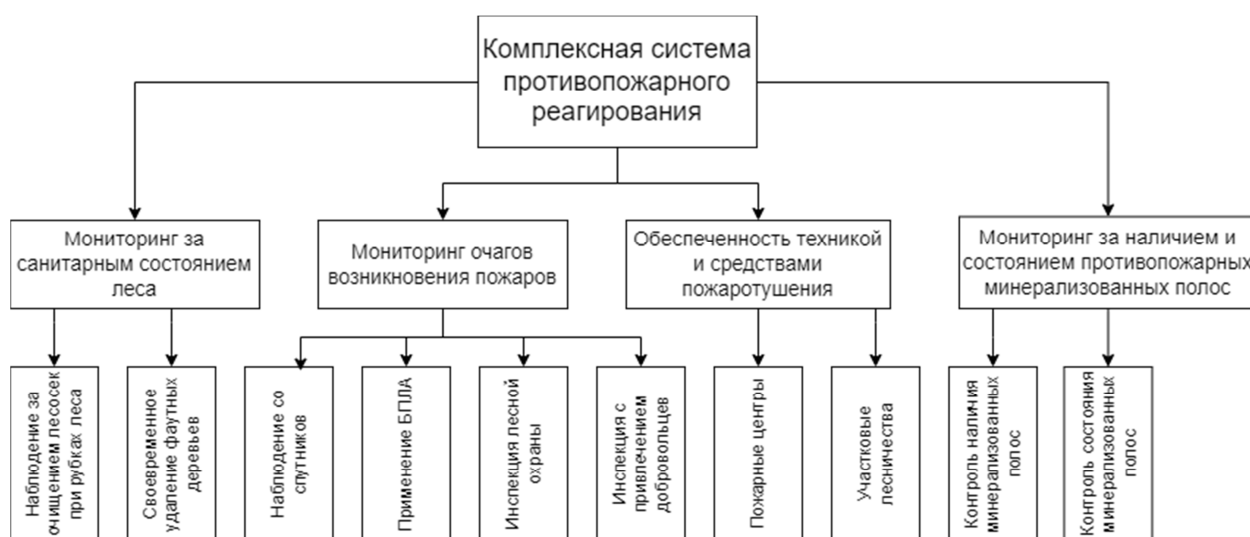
Комплексная система противопожарного реагирования

Мониторинг за санитарным состоянием леса

Мониторинг очагов возникновения пожаров

Обеспеченность техникой и средствами пожаротушения

Мониторинг за наличием и состоянием противопожарных минерализованных полос

Наблюдение за очищением лесосек при рубках леса

Своевременное удаление фаутных деревьев

Наблюдение со спутников

Применение БПЛА

Инспекция лесной охраны

Инспекция с привлечением добровольцев

Пожарные центры

Участковые лесничества

Контроль наличия минерализованных полос

Контроль состояния минерализованных полос